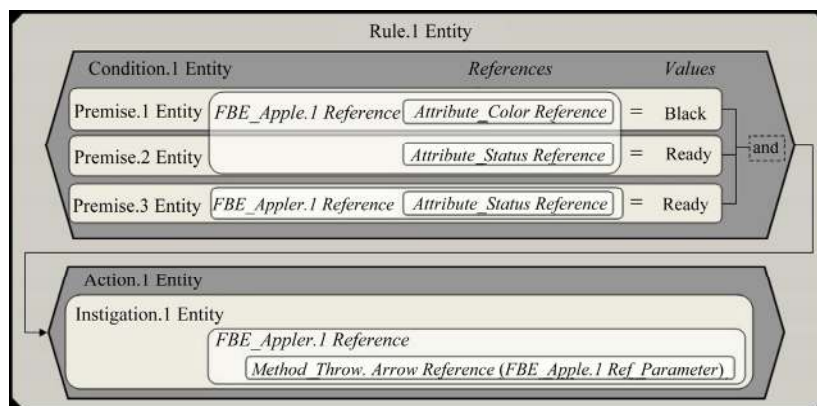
Rule.1 Entity

Condition.1 Entity

References

Values

Premise.1 Entity

FBE_Apple.1 Reference

Attribute_Color Reference

=

Black

Premise.2 Entity

Attribute_Status Reference

=

Ready

and

Premise.3 Entity

FBE_Appler.1 Reference

Attribute_Status Reference

=

Ready

Action.1 Entity

Instigation.1 Entity

FBE_Appler.1 Reference

Method_Throw. Arrow Reference (FBE_Apple.1 Ref_Parameter)